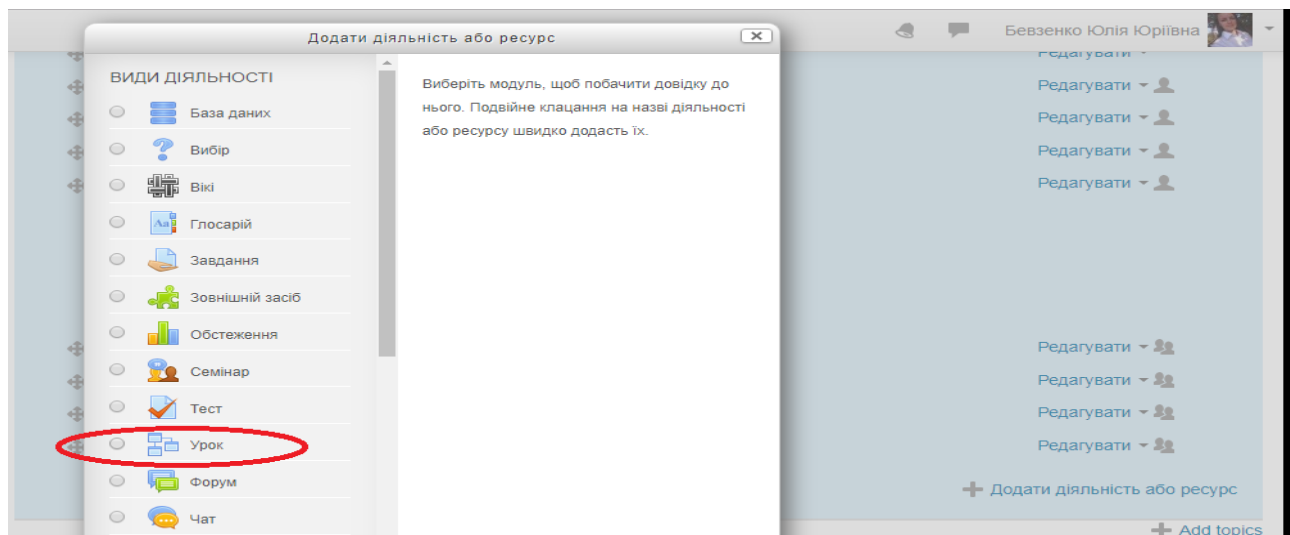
Додати діяльність або ресурс

ВИДИ ДІЯЛЬНОСТІ

База даних

Вибір

Вікі

Глосарій

Завдання

Зовнішній засіб

Обстеження

Семінар

Тест

Урок

Форум

Чат

Виберіть модуль, щоб побачити довідку до нього. Подвійне клацання на назві діяльності або ресурсу швидко додасть їх.

Бевзенко Юлія Юріївна

Редагувати

Редагувати

Редагувати

Редагувати

Редагувати

Редагувати

Редагувати

Редагувати

Редагувати

Додати діяльність або ресурс

Add topics